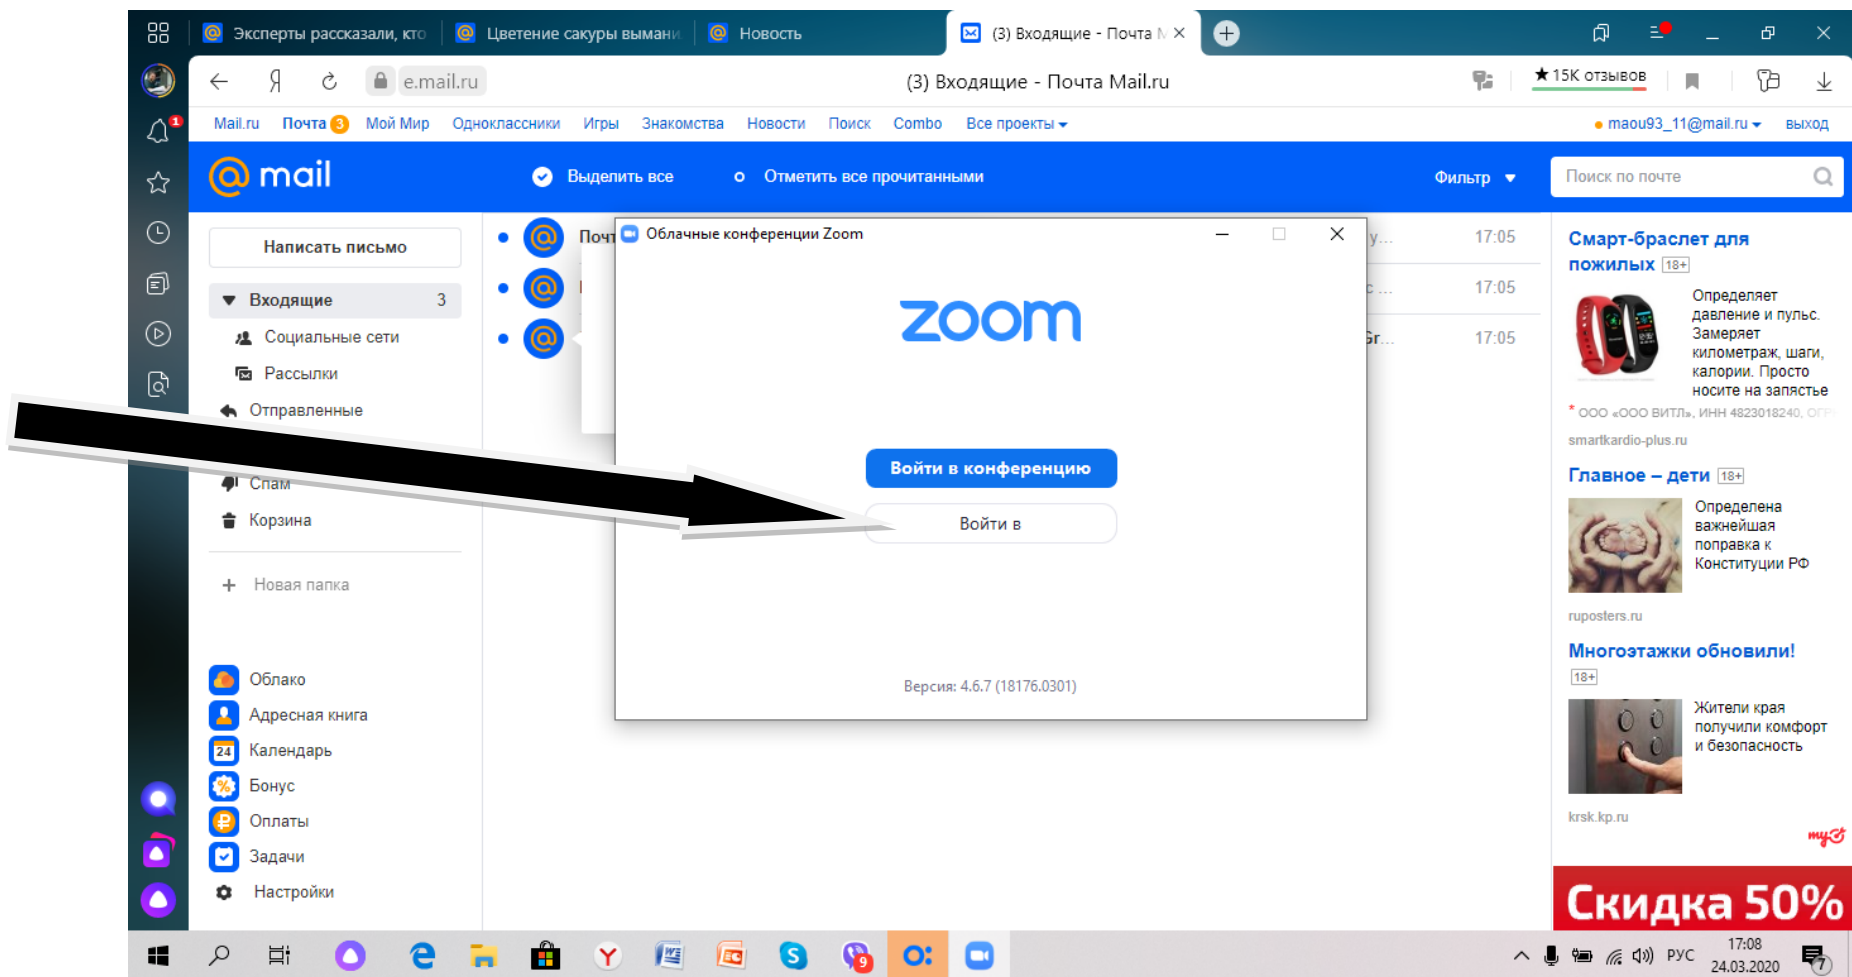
Эксперты рассказали, кто | Цветение сакуры выман | Новость | (3) Входящие - Почта М ×

Я e.mail.ru (3) Входящие - Почта Mail.ru ★ 15K отзывов

Mail.ru Почта 3 Мой Мир Одноклассники Игры Знакомства Новости Поиск Combo Все проекты maou93_11@mail.ru выход

mail Выделить все Отметить все прочитанными Фильтр Поиск по почте

Написать письмо
Входящие 3
Социальные сети
Рассылки
Отправленные
Спам
Корзина
Новая папка
Облако
Адресная книга
Календарь
Бонус
Оплаты
Задачи
Настройки

Почт 17:05
17:05
17:05

Облачные конференции Zoom
zoom
Войти в конференцию
Войти в
Версия: 4.6.7 (18176.0301)

Смарт-браслет для пожилых 18+
Определяет давление и пульс. Замеряет километраж, шаги, калории. Просто носите на запястье
* ООО «ООО ВИТЛ», ИНН 4823018240, ОГР
smartkardio-plus.ru
Главное – дети 18+
Определена важнейшая поправка к Конституции РФ
ruposters.ru
Многоэтажки обновили! 18+
Жители края получили комфорт и безопасность
krsk.kp.ru
Скидка 50%

РУС 17:08 24.03.2020